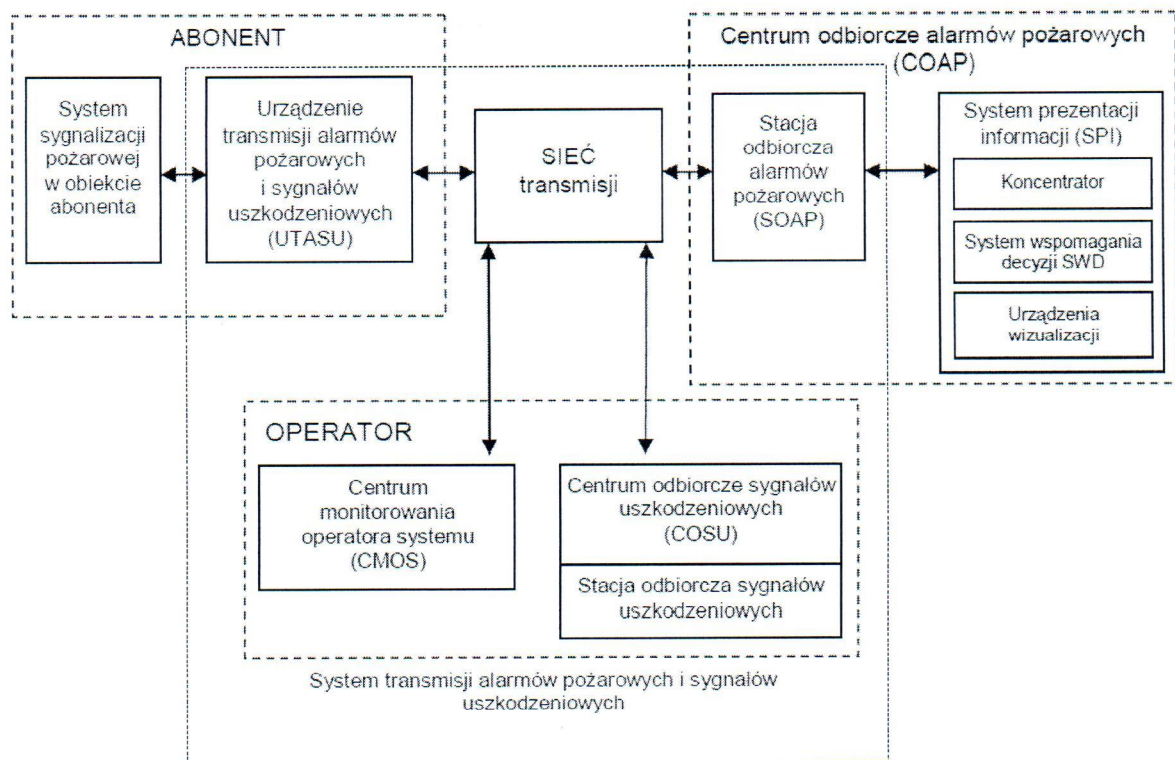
ABONENT

System sygnalizacji pożarowej w obiekcie abonenta

Urządzenie transmisji alarmów pożarowych i sygnałów uszkodzeniowych (UTASU)

SIEĆ transmisji

Centrum odbiorcze alarmów pożarowych (COAP)

Stacja odbiorcza alarmów pożarowych (SOAP)

System prezentacji informacji (SPI)

Koncentrator

System wspomagania decyzji SWD

Urządzenia wizualizacji

OPERATOR

Centrum monitorowania operatora systemu (CMOS)

Centrum odbiorcze sygnałów uszkodzeniowych (COSU)

Stacja odbiorcza sygnałów uszkodzeniowych

System transmisji alarmów pożarowych i sygnałów uszkodzeniowych